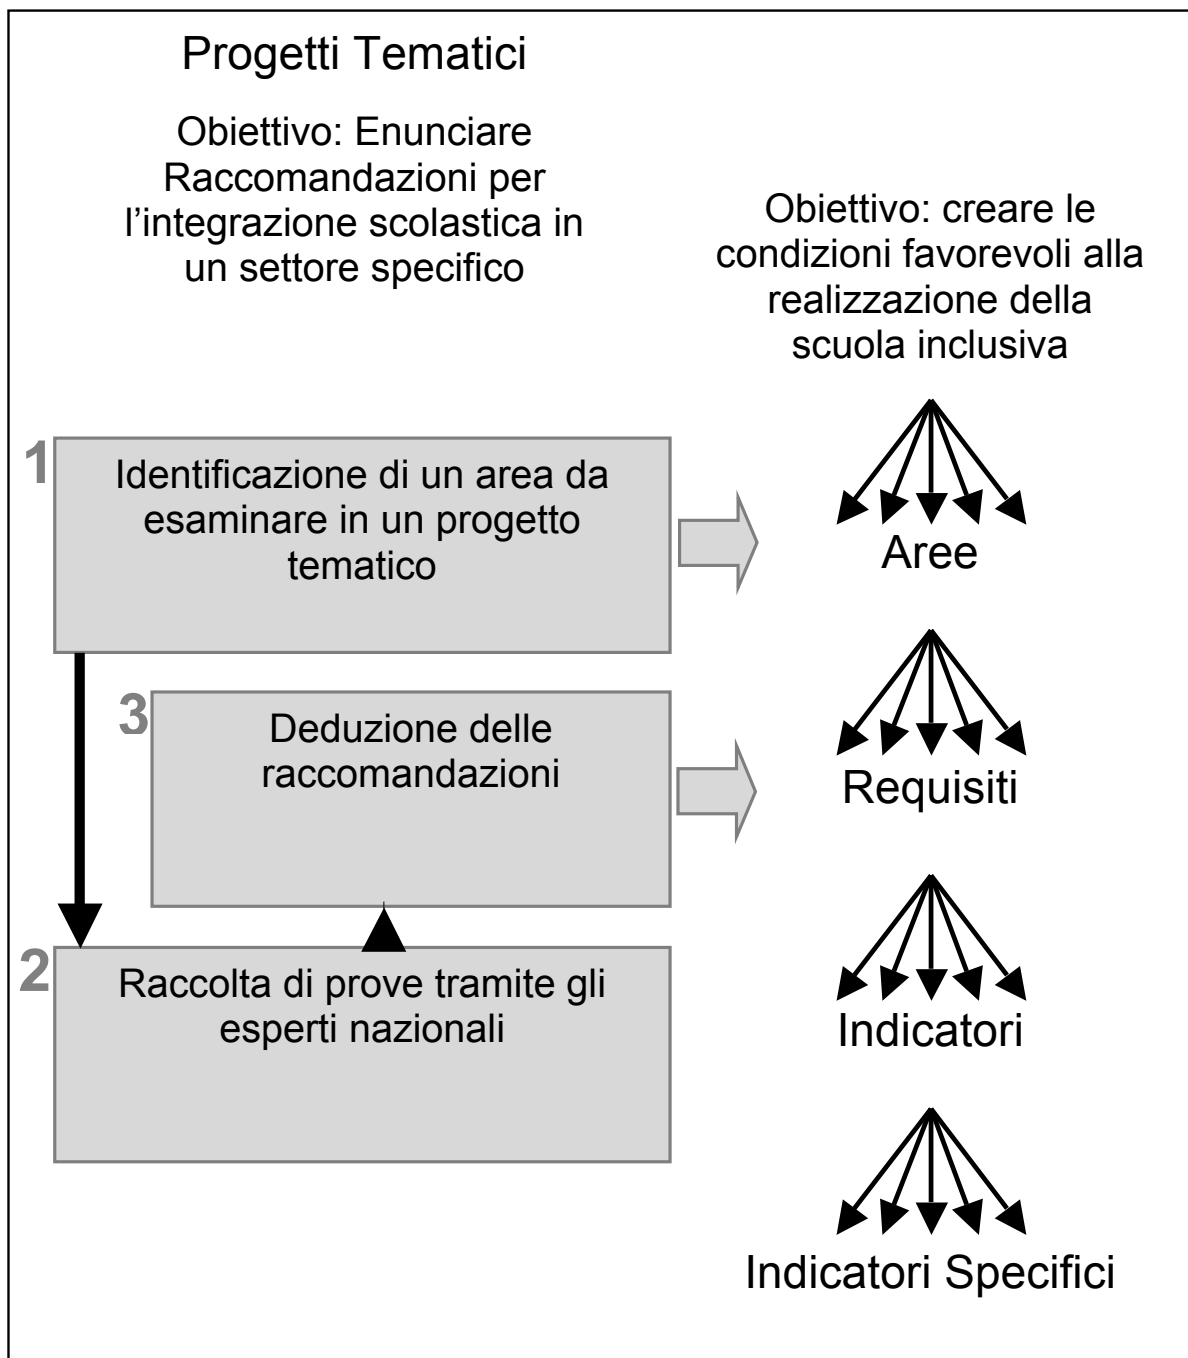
Progetti Tematici

Obiettivo: Enunciare Raccomandazioni per l'integrazione scolastica in un settore specifico

Obiettivo: creare le condizioni favorevoli alla realizzazione della scuola inclusiva

1
Identificazione di un area da esaminare in un progetto tematico

Aree

3
Deduzione delle raccomandazioni

Requisiti

2
Raccolta di prove tramite gli esperti nazionali

Indicatori

Indicatori Specifici